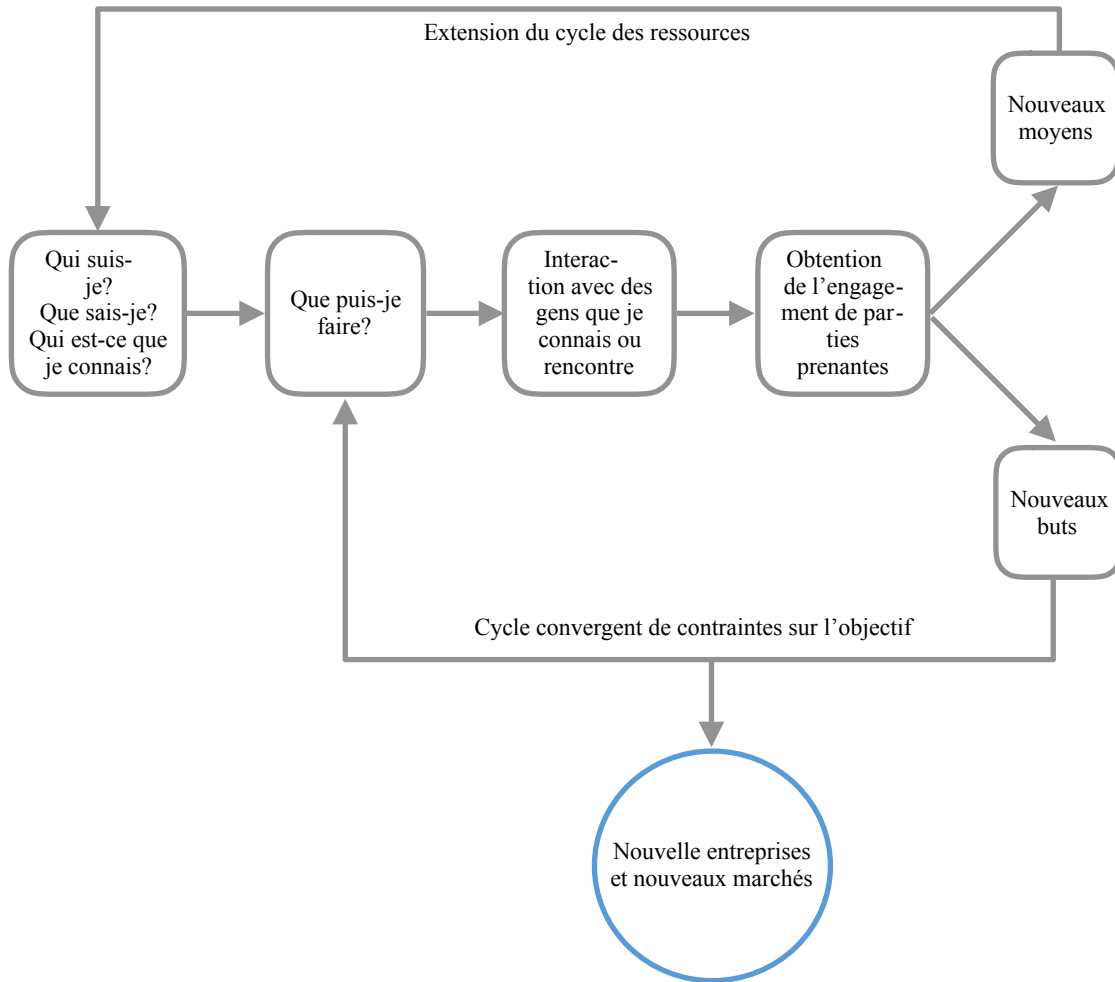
Extension du cycle des ressources

Nouveaux moyens

Qui suisje? Que sais-je? Qui est-ce que je connais?

Que puis-je faire?

Interaction avec des gens que je connais ou rencontre

Obtention de l'engagement de parties prenantes

Nouveaux buts

Cycle convergent de contraintes sur l'objectif

Nouvelle entreprises et nouveaux marchés